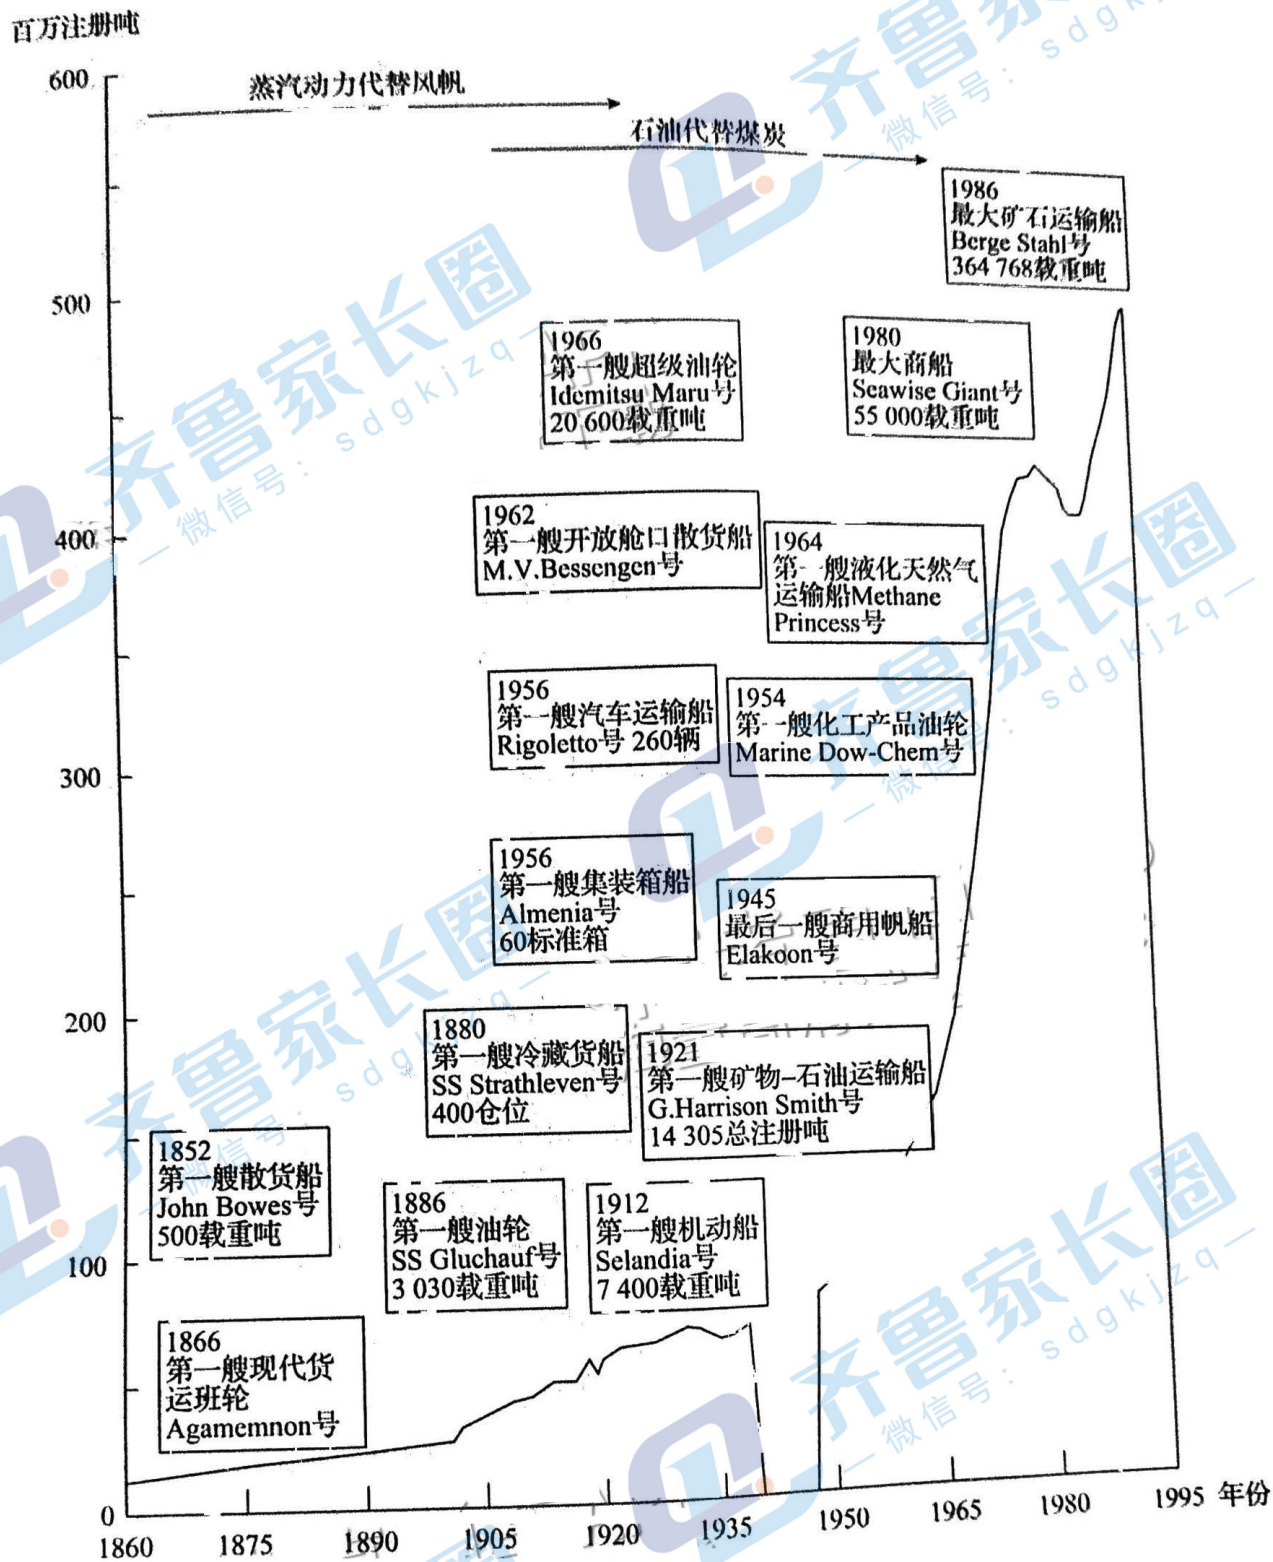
百万注册吨

600

500

400

300

200

100

0

蒸汽动力代替风帆

石油代替煤炭

1986
最大矿石运输船
Berge Stahl号
364 768载重吨

1966
第一艘超级油轮
Idemitsu Maru号
20 600载重吨

1980
最大商船
Seawise Giant号
55 000载重吨

1962
第一艘开放舱口散货船
M.V.Bessengen号

1964
第一艘液化天然气
运输船Methane
Princess号

1956
第一艘汽车运输船
Rigoletto号 260辆

1954
第一艘化工产品油轮
Marine Dow-Chem号

1956
第一艘集装箱船
Almenia号
60标准箱

1945
最后一艘商用帆船
Elakoon号

1880
第一艘冷藏货船
SS Strathleven号
400仓位

1921
第一艘矿物-石油运输船
G.Harrison Smith号
14 305总注册吨

1852
第一艘散货船
John Bowes号
500载重吨

1886
第一艘油轮
SS Gluchauf号
3 030载重吨

1912
第一艘机动船
Selandia号
7 400载重吨

1866
第一艘现代货
运班轮
Agamemnon号

1860 1875 1890 1905 1920 1935 1950 1965 1980 1995 年份

齐鲁家长圈 微信号：sdgkjzq